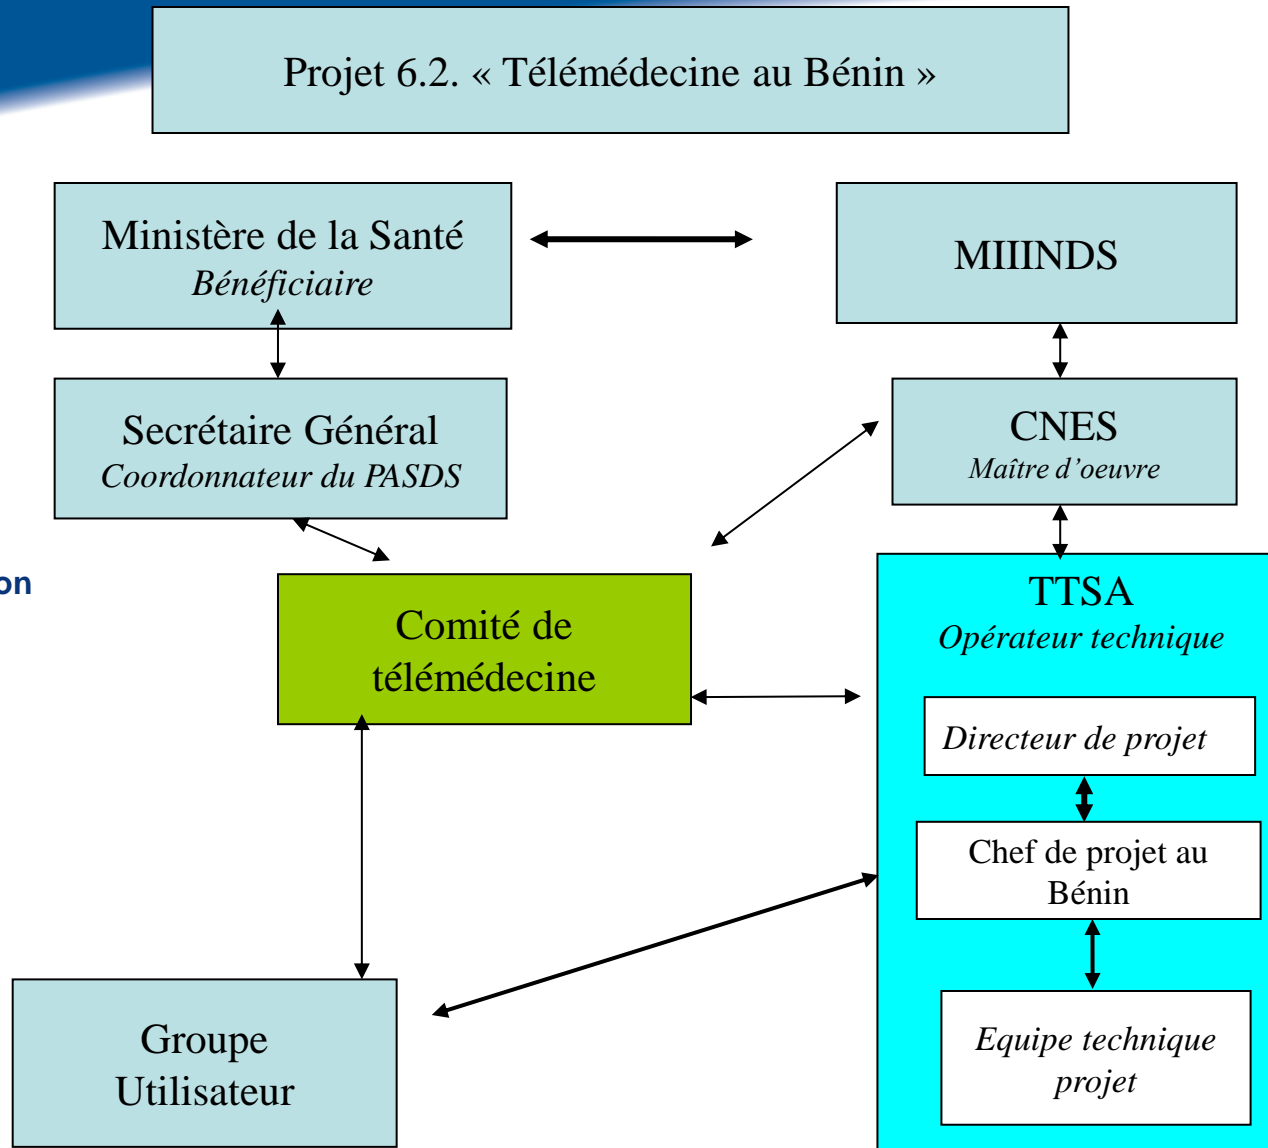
Projet 6.2. « Télémédecine au Bénin »

Ministère de la Santé
Bénéficiaire

MIIINDS

Secrétaire Général
Coordonnateur du PASDS

CNES
Maître d'oeuvre

on

Comité de télémédecine

TTSA
Opérateur technique

Directeur de projet

Chef de projet au Bénin

Equipe technique projet

Groupe Utilisateur